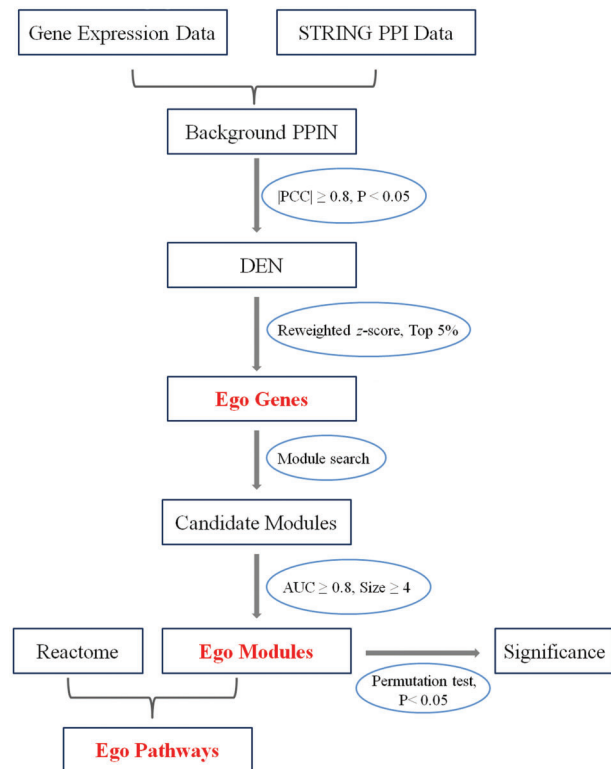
Gene Expression Data

STRING PPI Data

Background PPIN

$|PCC| \geq 0.8$, P < 0.05

DEN

Reweighted *z*-score, Top 5%

Ego Genes

Module search

Candidate Modules

AUC $\geq$ 0.8, Size $\geq$ 4

Reactome

Ego Modules

Significance

Permutation test, P< 0.05

Ego Pathways